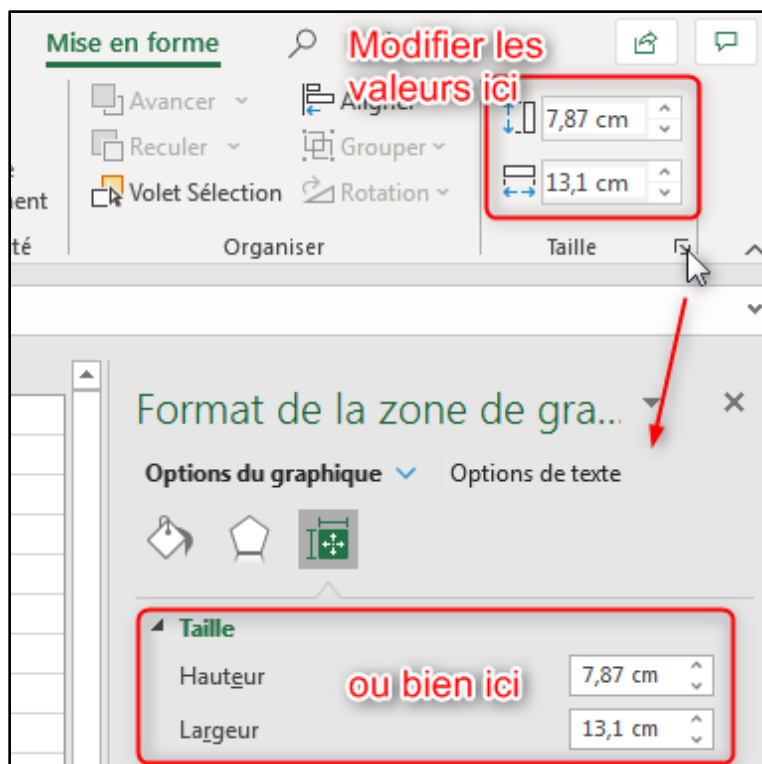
Mise en forme

Modifier les valeurs ici

Avancer
Reculer
Volet Sélection
Aligner
Grouper
Rotation

7,87 cm
13,1 cm

nent
té
Organiser
Taille

Format de la zone de gra...

Options du graphique
Options de texte

Taille
Hauteur
7,87 cm
Largeur
13,1 cm

ou bien ici